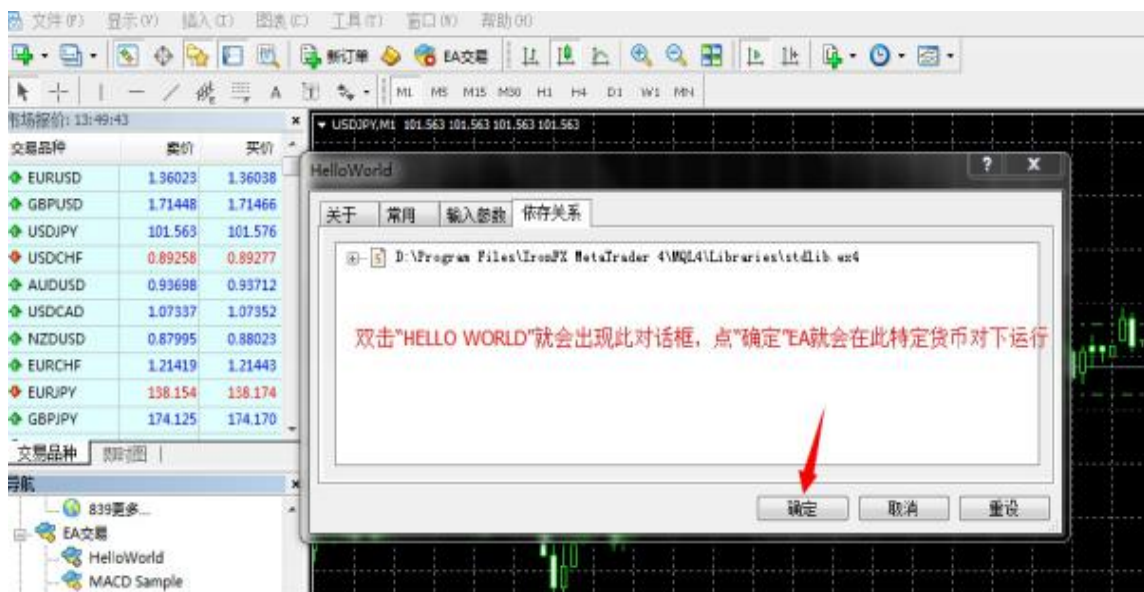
文件(F) 显示(V) 插入(I) 图表(C) 工具(T) 窗口(W) 帮助(H)

新订单 EA交易

M1 M5 M15 M30 H1 H4 D1 W1 MN

市场报价: 13:49:43

| 交易品种 | 卖价 | 买价 |
|---|---|---|
| EURUSD | 1.36023 | 1.36038 |
| GBPUSD | 1.71448 | 1.71466 |
| USDJPY | 101.563 | 101.576 |
| USDCHF | 0.89258 | 0.89277 |
| AUDUSD | 0.93698 | 0.93712 |
| USDCAD | 1.07337 | 1.07352 |
| NZDUSD | 0.87995 | 0.88023 |
| EURCHF | 1.21419 | 1.21443 |
| EURJPY | 138.154 | 138.174 |
| GBPJPY | 174.125 | 174.170 |

交易品种 | 跳动图

导航

839更多...
EA交易
HelloWorld
MACD Sample

USDJPY,M1 101.563 101.563 101.563 101.563

HelloWorld

? X

关于 | 常用 | 输入参数 | 依存关系

D:\Program Files\IronFX MetaTrader 4\MQL4\Libraries\stdlib.ex4

双击"HELLO WORLD"就会出现此对话框，点"确定"EA就会在此特定货币对下运行

确定 取消 重设